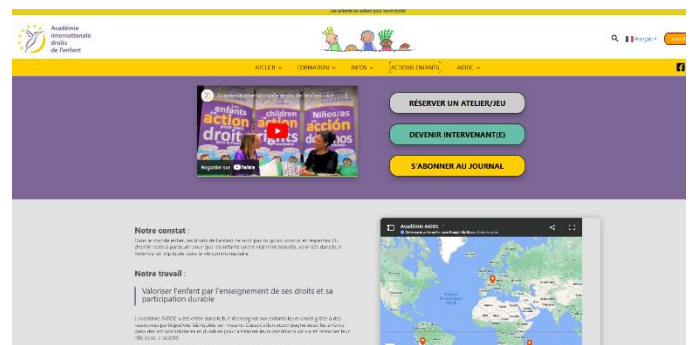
Les enfants et adultes pour leurs droits

Académie internationale droits de l'enfant

Français

ATELIER FORMATION INFOS ACTIONS ENFANTS AIDDE

Académie pour la participation durable droits de l'enfant

enfants en action droits

children in action rights

Niños/as en acción derechos

Regarder sur YouTube

RÉSERVER UN ATELIER/JEU

DEVENIR INTERVENANT(E)

S'ABONNER AU JOURNAL

Notre constat :

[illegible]

Notre travail :

Valoriser l'enfant par l'enseignement de ses droits et sa participation durable

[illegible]

Académie AIDDE

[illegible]